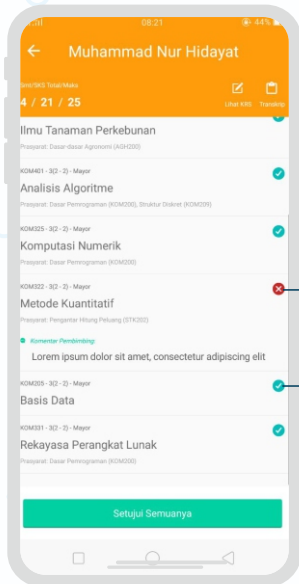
08:21 44%

Muhammad Nur Hidayat

SKS/SKS Total/Maks
4 / 21 / 25

Lihat KRS Transkrip

Ilmu Tanaman Perkebunan
Prasyarat: Dasar-dasar Agronomi (AGH200)

KOM401 - 3(2 - 2) - Mayor
Analisis Algoritme
Prasyarat: Dasar Pemrograman (KOM200), Struktur Diskret (KOM209)

KOM325 - 3(2 - 2) - Mayor
Komputasi Numerik
Prasyarat: Dasar Pemrograman (KOM200)

KOM322 - 3(2 - 2) - Mayor
Metode Kuantitatif
Prasyarat: Pengantar Hitung Peluang (STK202)

Komentar Pembimbing
Lorem ipsum dolor sit amet, consectetur adipiscing elit

KOM205 - 3(2 - 2) - Mayor
Basis Data

KOM331 - 3(2 - 2) - Mayor
Rekayasa Perangkat Lunak
Prasyarat: Dasar Pemrograman (KOM200)

Setujui Semuanya